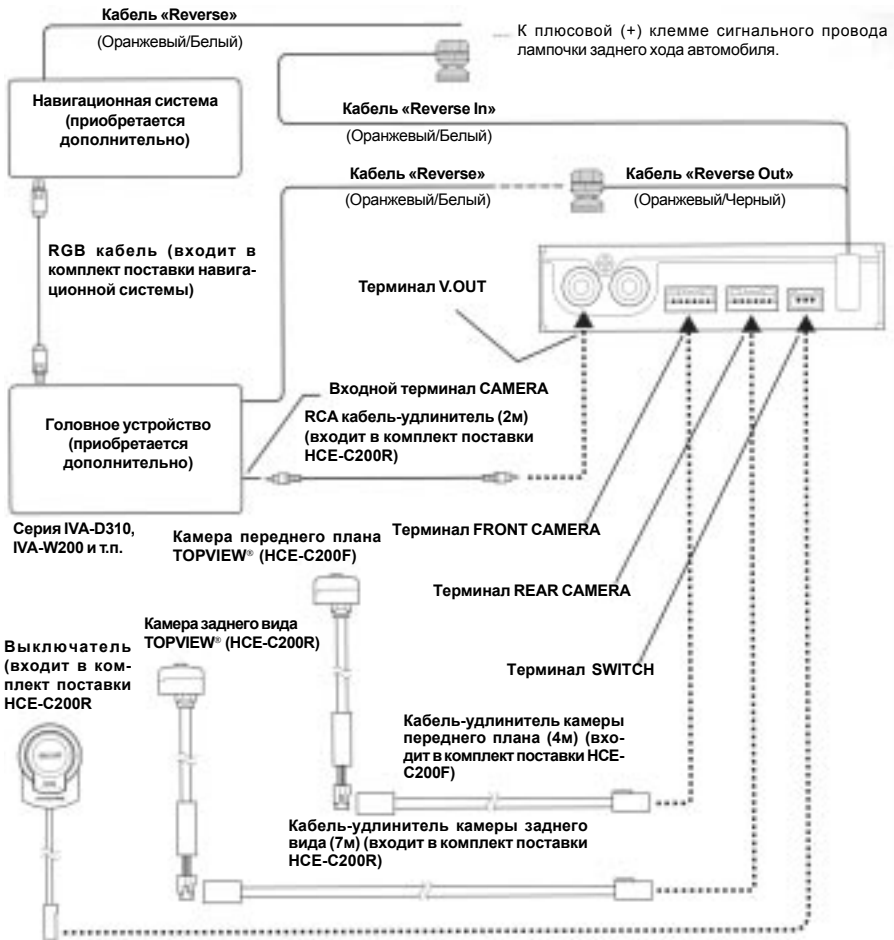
Кабель «Reverse»
(Оранжевый/Белый)

К плюсовой (+) клемме сигнального провода лампочки заднего хода автомобиля.

Навигационная система (приобретается дополнительно)

Кабель «Reverse In»
(Оранжевый/Белый)

Кабель «Reverse»
(Оранжевый/Белый)

Кабель «Reverse Out»
(Оранжевый/Черный)

RGB кабель (входит в комплект поставки навигационной системы)

Терминал V.OUT

Входной терминал CAMERA

Головное устройство (приобретается дополнительно)

RCA кабель-удлинитель (2м) (входит в комплект поставки HCE-C200R)

Серия IVA-D310, IVA-W200 и т.п.

Камера переднего плана TOPVIEW® (HCE-C200F)

Терминал FRONT CAMERA

Терминал REAR CAMERA

Камера заднего вида TOPVIEW® (HCE-C200R)

Выключатель (входит в комплект поставки HCE-C200R

Терминал SWITCH

Кабель-удлинитель камеры переднего плана (4м) (входит в комплект поставки HCE-C200F)

Кабель-удлинитель камеры заднего вида (7м) (входит в комплект поставки HCE-C200R)